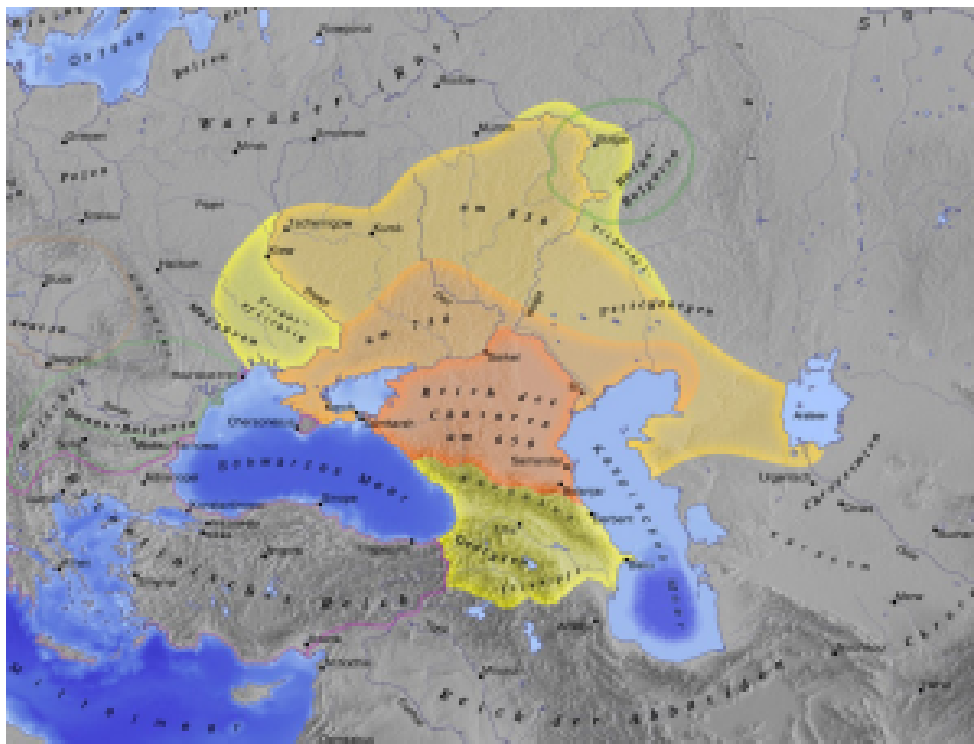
Ostsee
Waräger
Schwarzes Meer
Reich der Chasaren um 650
um 850
um 750
Wolga-Bulgarien
Kaspisches Meer
Mittelmeer
Reich der Abbasiden
Byzantinisches Reich
Petschenegen
Kiew
Tschernigow
Bulgar
Itil
Sarkel
Cherson
Sinope
Derbent
Samandar
Baku
Aralsee
Magyaren
Donau-Bulgarien
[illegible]